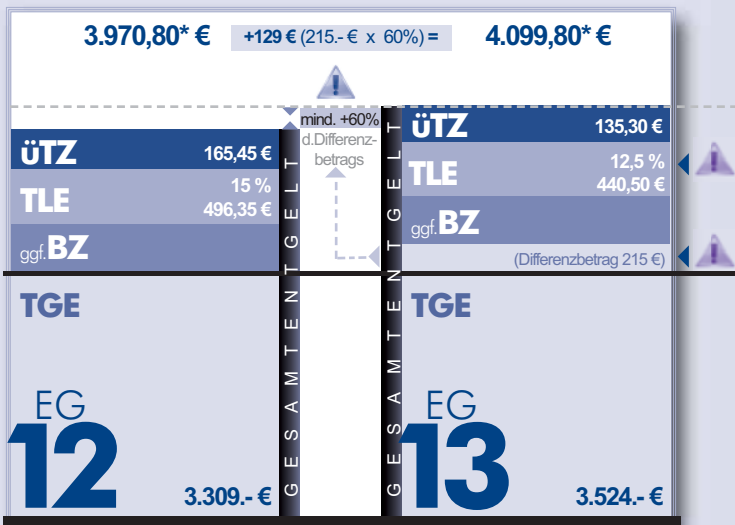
3.970,80* € +129 € (215.- € x 60%) = 4.099,80* €

mind. +60% d.Differenzbetrags

ÜTZ 165,45 €

TLE 15 % 496,35 €

ggf. BZ

TGE

EG 12

3.309.- €

GESAMTENTGELT

GESAMTENTGELT

ÜTZ 135,30 €

TLE 12,5 % 440,50 €

ggf. BZ

(Differenzbetrag 215 €)

TGE

EG 13

3.524.- €